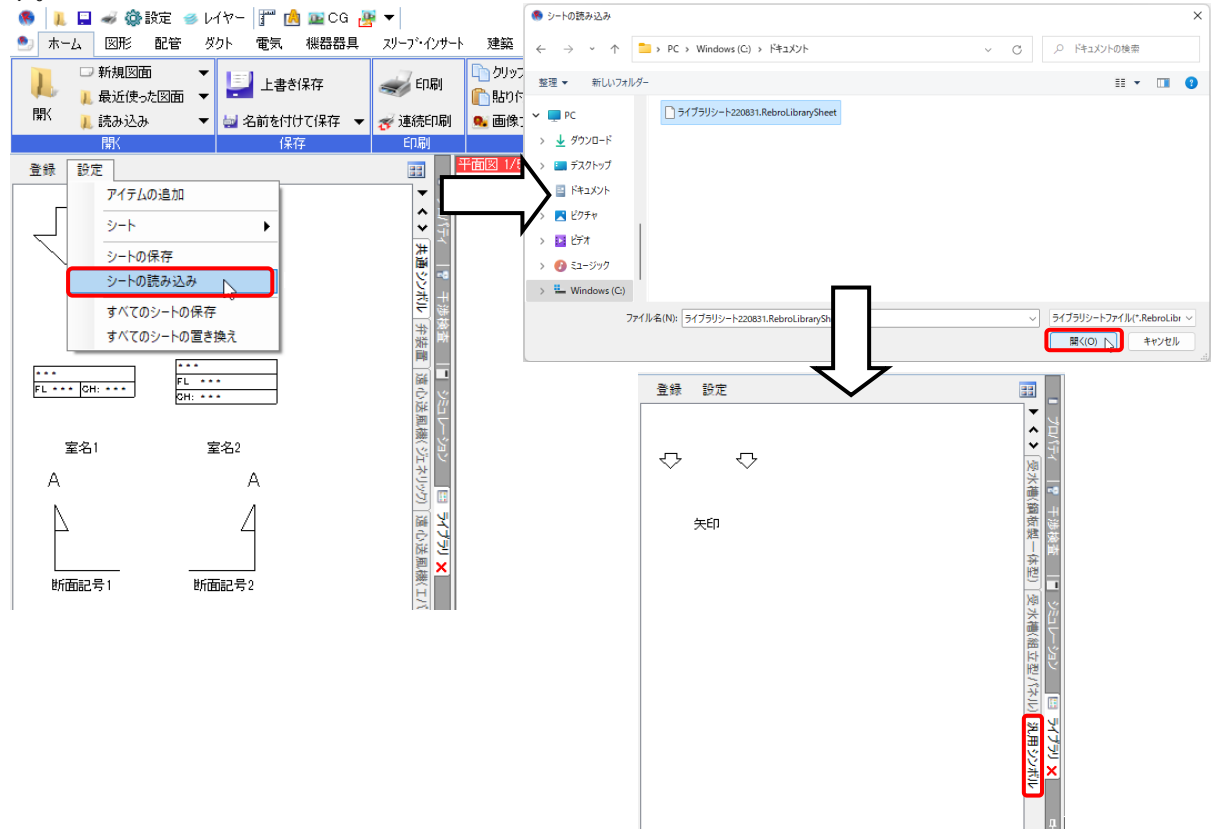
設定 レイヤー CG
ホーム 図形 配管 ダクト 電気 機器器具 スリーブ・インサート 建築
新規図面
最近使った図面
開く 読み込み
開く
上書き保存
名前を付けて保存
保存
印刷
連続印刷
印刷
クリップ
貼り付
画像

登録 設定
アイテムの追加
シート
シートの保存
シートの読み込み
すべてのシートの保存
すべてのシートの置き換え
平面図 1/
共通シンボル
干渉検査
弁装置
シミュレーション
遠心送風機(ジェネリック)
ライブラリ
遠心送風機(エア

＊＊＊
FL ＊＊＊ CH: ＊＊＊
＊＊＊
FL ＊＊＊
CH: ＊＊＊
室名1 室名2
A A
断面記号1 断面記号2

シートの読み込み
PC › Windows (C:) › ドキュメント
ドキュメントの検索
整理 新しいフォルダー
PC
ダウンロード
デスクトップ
ドキュメント
ピクチャ
ビデオ
ミュージック
Windows (C:)
ライブラリシート220831.RebroLibrarySheet
ファイル名(N): ライブラリシート220831.RebroLibrarySh
ライブラリシートファイル(*.RebroLibr
開く(O) キャンセル

登録 設定
矢印
プロパティ
受水槽(鋼板製一体型)
干渉検査
シミュレーション
受水槽(組立型パネル)
ライブラリ
汎用シンボル